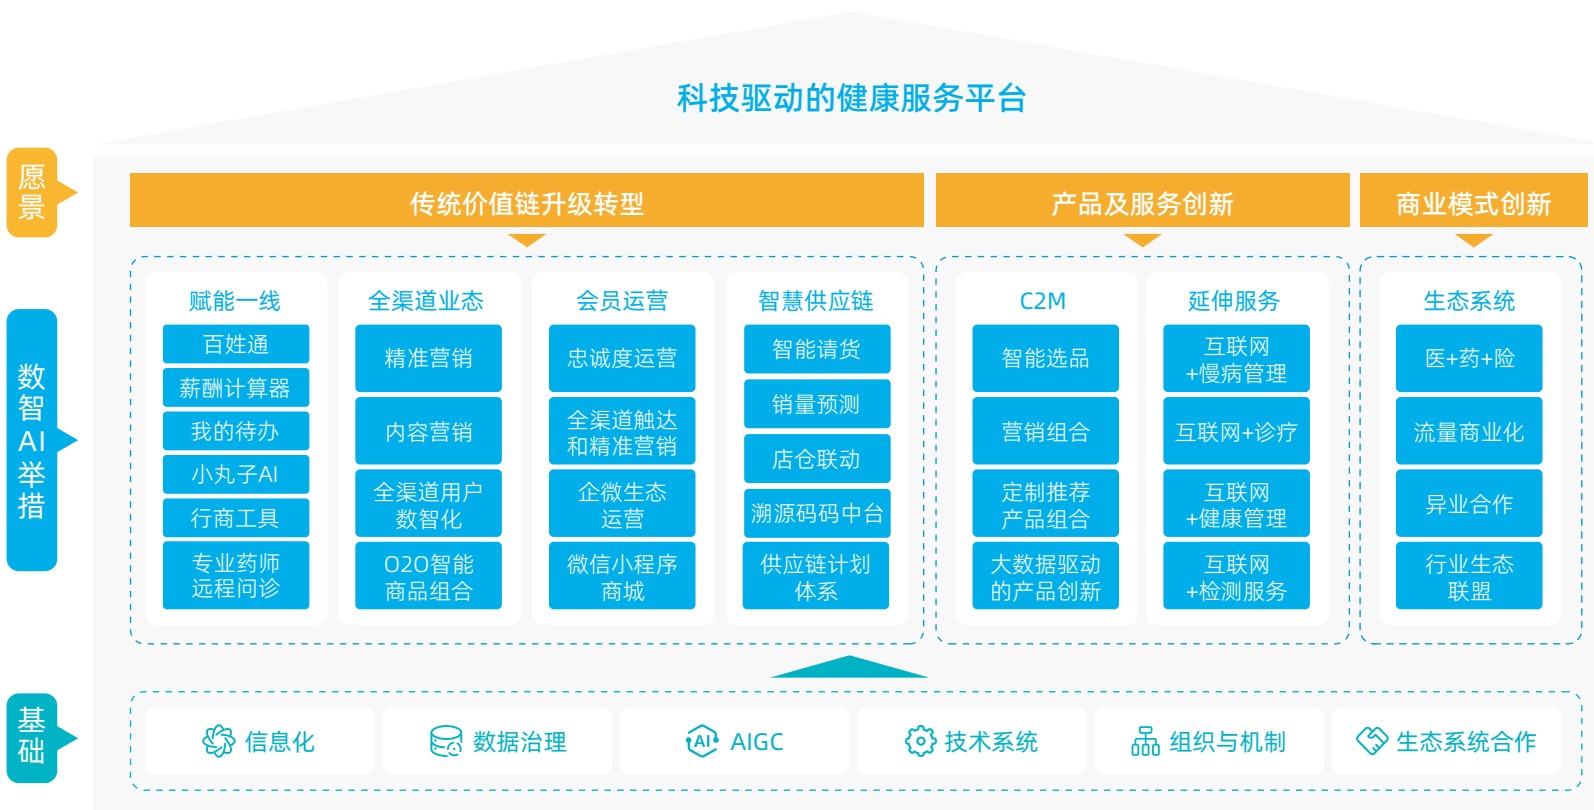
科技驱动的健康服务平台

愿景

传统价值链升级转型

产品及服务创新

商业模式创新

数智AI举措

赋能一线
百姓通
薪酬计算器
我的待办
小丸子AI
行商工具
专业药师远程问诊

全渠道业态
精准营销
内容营销
全渠道用户数智化
O2O智能商品组合

会员运营
忠诚度运营
全渠道触达和精准营销
企微生态运营
微信小程序商城

智慧供应链
智能请货
销量预测
店仓联动
溯源码中台
供应链计划体系

C2M
智能选品
营销组合
定制推荐产品组合
大数据驱动的产品创新

延伸服务
互联网+慢病管理
互联网+诊疗
互联网+健康管理
互联网+检测服务

生态系统
医+药+险
流量商业化
异业合作
行业生态联盟

基础

信息化
数据治理
AI AIGC
技术系统
组织与机制
生态系统合作